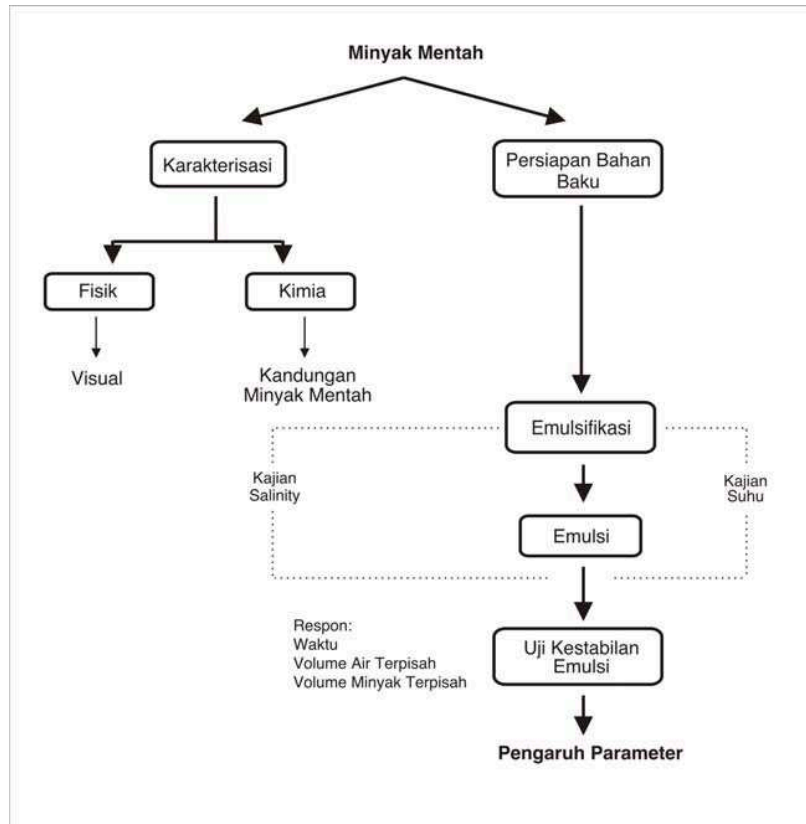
Minyak Mentah

Karakterisasi

Persiapan Bahan Baku

Fisik

Kimia

Visual

Kandungan Minyak Mentah

Emulsifikasi

Kajian Salinity

Kajian Suhu

Emulsi

Respon:
Waktu
Volume Air Terpisah
Volume Minyak Terpisah

Uji Kestabilan Emulsi

Pengaruh Parameter